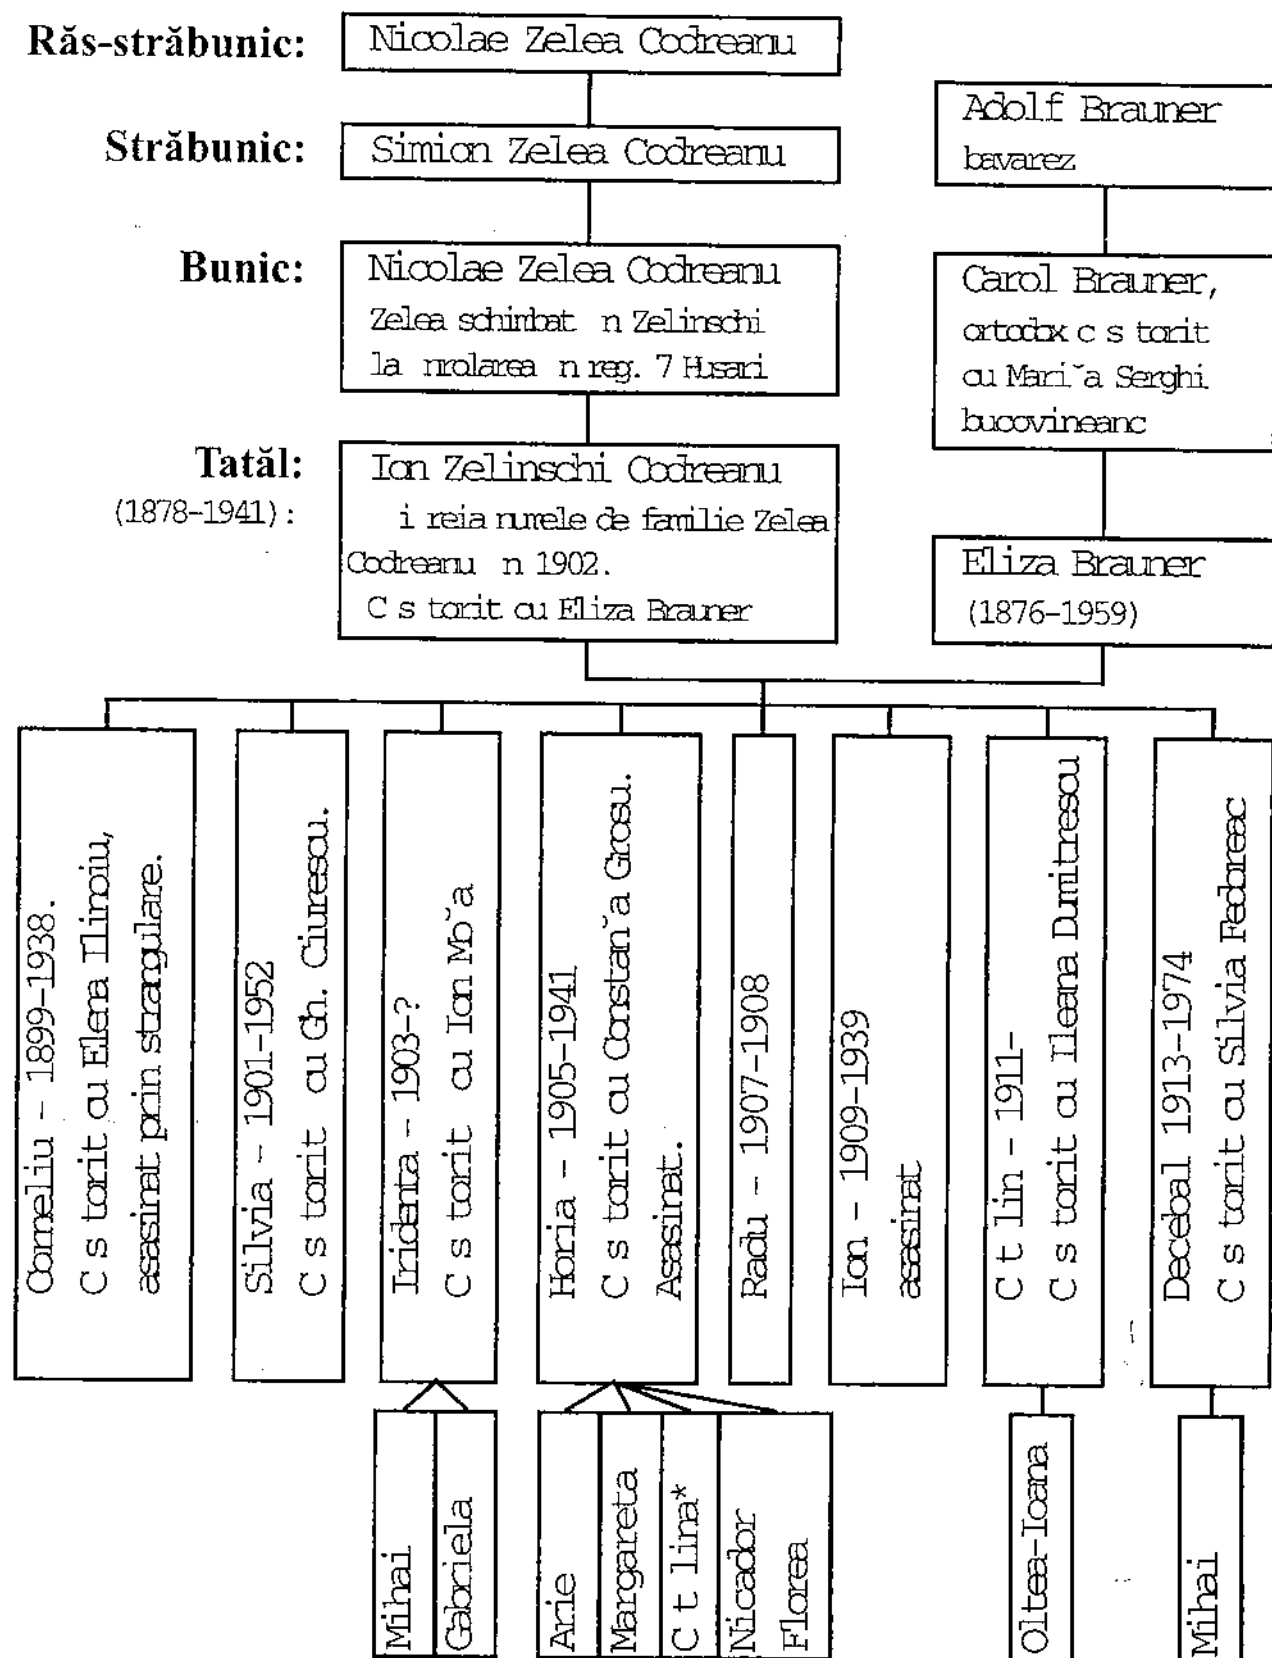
Răs-străbunic: Nicolae Zelea Codreanu

Străbunic: Simion Zelea Codreanu

Bunic: Nicolae Zelea Codreanu
Zelea schimbat n Zelinschi la nrolarea n reg. 7 Husari

Tatăl: (1878-1941): Ion Zelinschi Codreanu
i reia numele de familie Zelea Codreanu n 1902.
C s torit cu Eliza Brauner

Adolf Brauner
bavarez

Carol Brauner,
ortodox c s torit cu Mari˘a Serghi bucovineanc

Eliza Brauner
(1876-1959)

Corneliu - 1899-1938.
C s torit cu Elena Ilinoiu,
asasinat prin strangulare.

Silvia - 1901-1952
C s torit cu Gh. Ciurescu.

Iridenta - 1903-?
C s torit cu Ion Mo˘a

Horia - 1905-1941
C s torit cu Constan˘a Grosu.
Asasinat.

Radu - 1907-1908

Ion - 1909-1939
asasinat

C t lin - 1911-
C s torit cu Ileana Dumitrescu

Decebal 1913-1974
C s torit cu Silvia Fedoreac

Mihai

Gabriela

Arie

Margareta

C t lina*

Nicador

Florea

Oltea-Ioana

Mihai